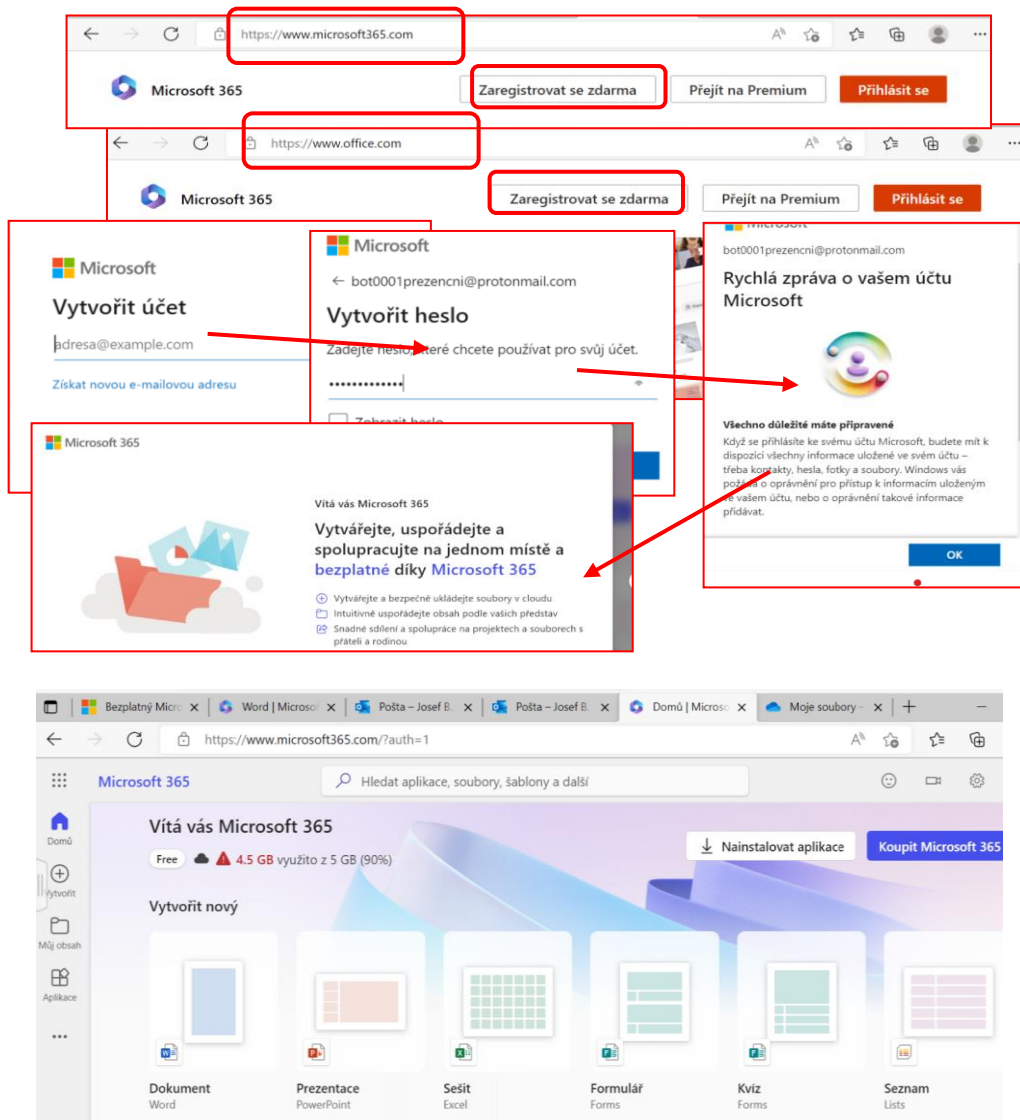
https://www.microsoft365.com

Microsoft 365

Zaregistrovat se zdarma

Přejít na Premium

Přihlásit se

https://www.office.com

Microsoft 365

Zaregistrovat se zdarma

Přejít na Premium

Přihlásit se

Microsoft

Vytvořit účet

adresa@example.com

Získat novou e-mailovou adresu

Microsoft

← bot0001prezencni@protonmail.com

Vytvořit heslo

Zadejte heslo, které chcete používat pro svůj účet.

•••••••••••••

Zobrazit heslo

bot0001prezencni@protonmail.com

Rychlá zpráva o vašem účtu Microsoft

Všechno důležité máte připravené

Když se přihlásíte ke svému účtu Microsoft, budete mít k dispozici všechny informace uložené ve svém účtu – třeba kontakty, hesla, fotky a soubory. Windows vás požádá o oprávnění pro přístup k informacím uloženým ve vašem účtu, nebo o oprávnění takové informace přidávat.

OK

Microsoft 365

Vítá vás Microsoft 365

Vytvářejte, uspořádejte a spolupracujte na jednom místě a bezplatné díky Microsoft 365

Vytvářejte a bezpečně ukládejte soubory v cloudu

Intuitivně uspořádejte obsah podle vašich představ

Snadné sdílení a spolupráce na projektech a souborech s přáteli a rodinou

Bezplatný Micro ×

Word | Microso ×

Pošta – Josef B. ×

Pošta – Josef B. ×

Domů | Microso ×

Moje soubory – ×

https://www.microsoft365.com/?auth=1

Microsoft 365

Hledat aplikace, soubory, šablony a další

Domů

Vytvořit

Můj obsah

Aplikace

Vítá vás Microsoft 365

Free 4.5 GB využito z 5 GB (90%)

Nainstalovat aplikace

Koupit Microsoft 365

Vytvořit nový

Dokument
Word

Prezentace
PowerPoint

Sešit
Excel

Formulář
Forms

Kvíz
Forms

Seznam
Lists